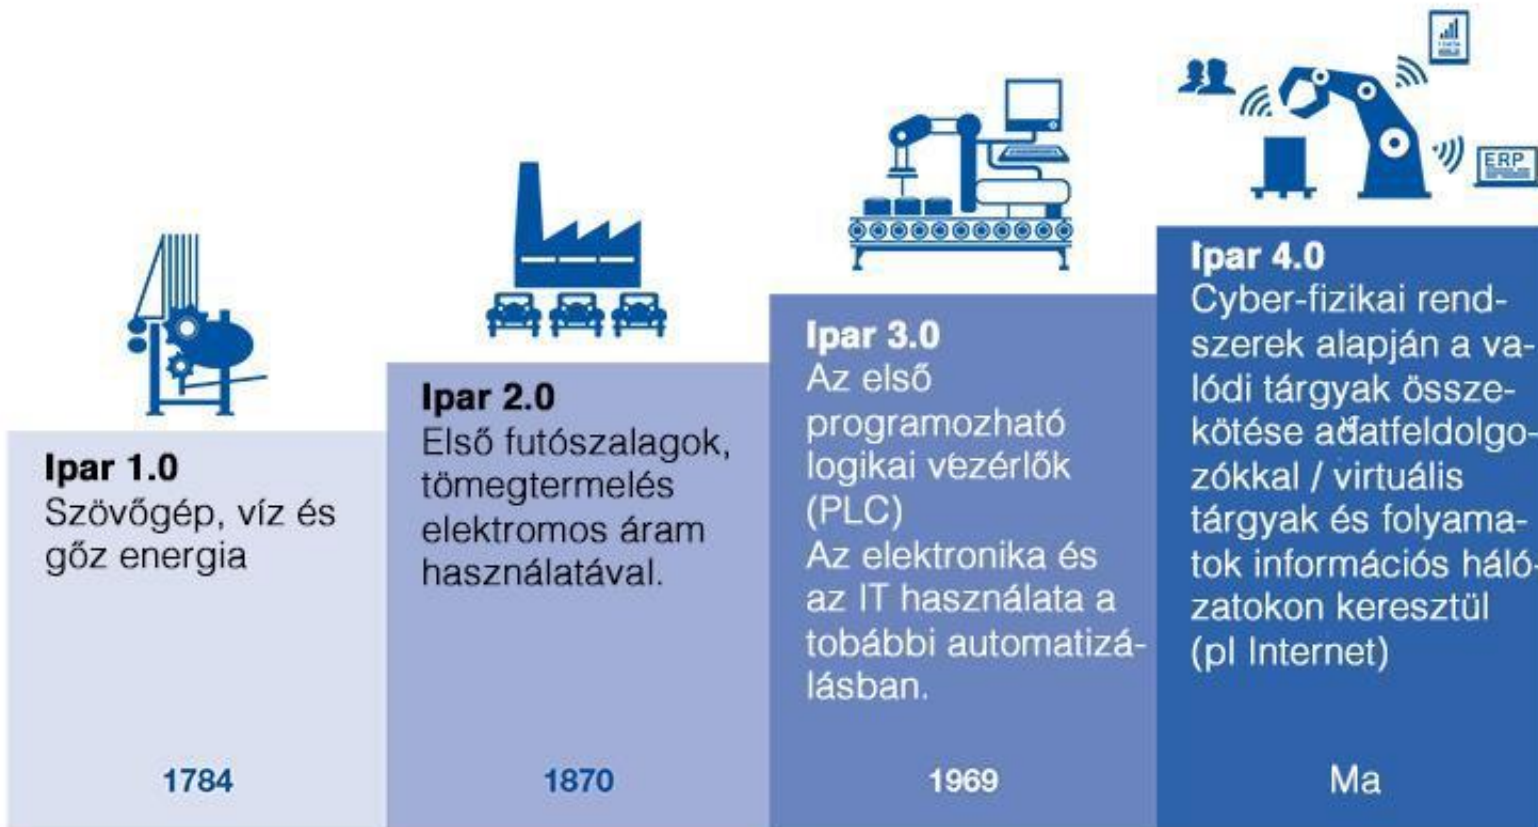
ERP

Ipar 1.0
Szövőgép, víz és gőz energia

1784

Ipar 2.0
Első futószalagok, tömegtermelés elektromos áram használatával.

1870

Ipar 3.0
Az első programozható logikai vezérlők (PLC)
Az elektronika és az IT használata a tobábbi automatizálásban.

1969

Ipar 4.0
Cyber-fizikai rendszerek alapján a valódi tárgyak összekötése adatfeldolgozókkal / virtuális tárgyak és folyamatok információs hálózatokon keresztül (pl Internet)

Ma